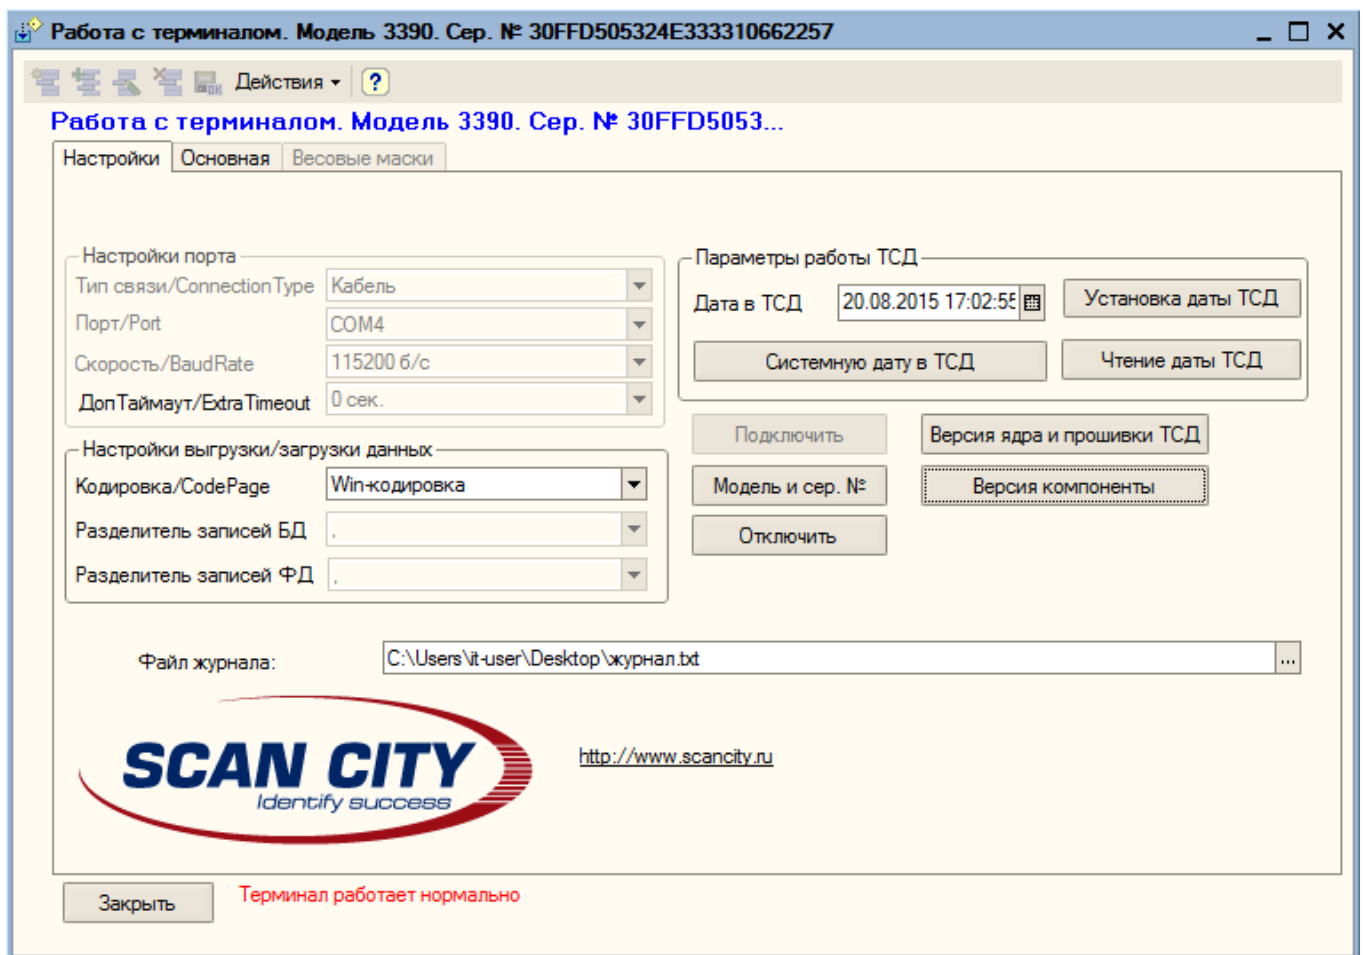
Работа с терминалом. Модель 3390. Сер. № 30FFD505324E333310662257

Действия ?

Работа с терминалом. Модель 3390. Сер. № 30FFD5053...

Настройки | Основная | Весовые маски

Настройки порта
Тип связи/ConnectionType | Кабель
Порт/Port | COM4
Скорость/BaudRate | 115200 б/с
ДопТаймаут/ExtraTimeout | 0 сек.

Настройки выгрузки/загрузки данных
Кодировка/CodePage | Win-кодировка
Разделитель записей БД | ,
Разделитель записей ФД | ,

Параметры работы ТСД
Дата в ТСД | 20.08.2015 17:02:55
Установка даты ТСД
Системную дату в ТСД
Чтение даты ТСД

Подключить
Версия ядра и прошивки ТСД
Модель и сер. №
Версия компоненты
Отключить

Файл журнала: C:\Users\it-user\Desktop\журнал.txt ...

SCAN CITY
Identify success

http://www.scancity.ru

Закрыть
Терминал работает нормально